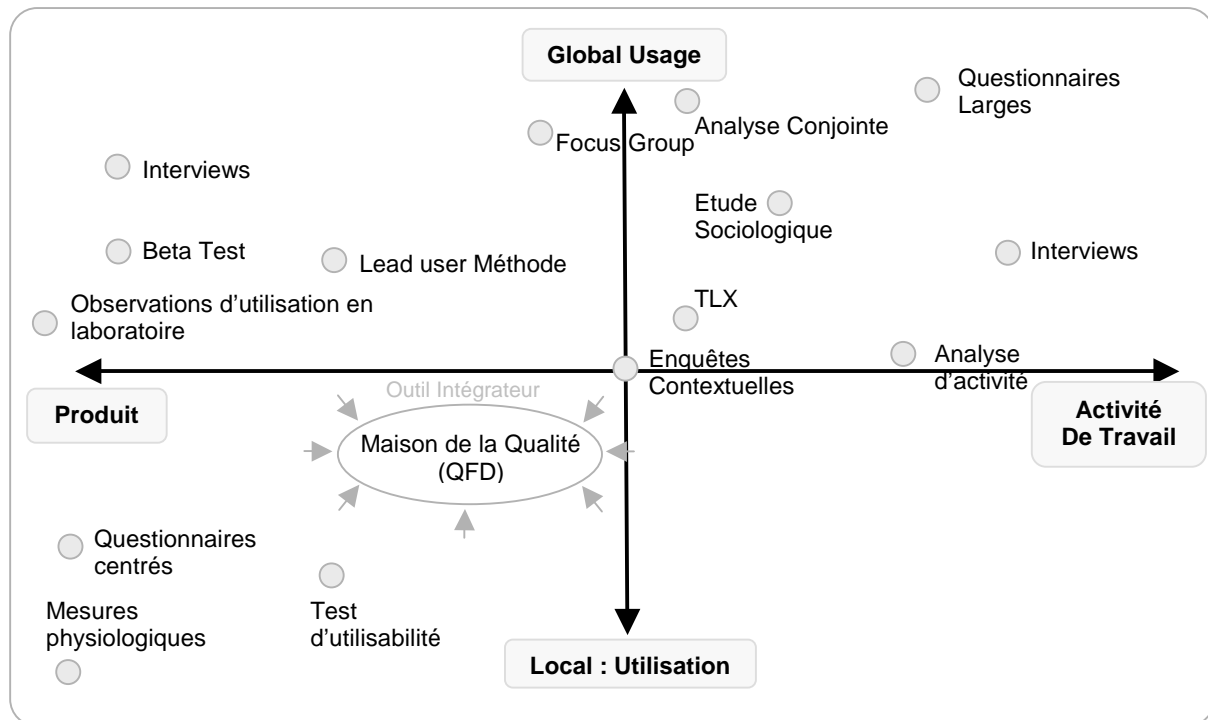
Global Usage

Questionnaires Larges

Analyse Conjointe

Focus Group

Interviews

Etude Sociologique

Interviews

Beta Test

Lead user Méthode

TLX

Observations d'utilisation en laboratoire

Enquêtes Contextuelles

Analyse d'activité

Outil Intégrateur

Produit

Maison de la Qualité (QFD)

Activité De Travail

Questionnaires centrés

Mesures physiologiques

Test d'utilisabilité

Local : Utilisation